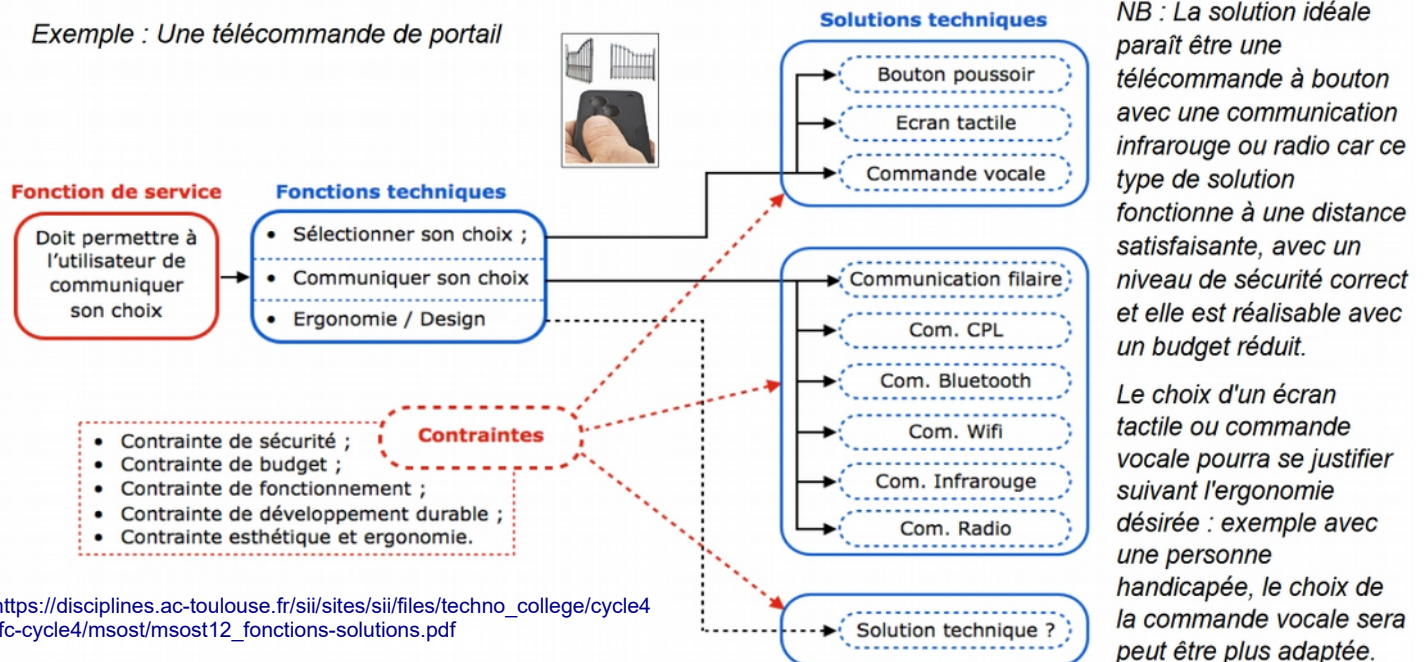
Exemple : Une télécommande de portail

Fonction de service

Doit permettre à l'utilisateur de communiquer son choix

Fonctions techniques

• Sélectionner son choix ;
• Communiquer son choix
• Ergonomie / Design

Solutions techniques

Bouton poussoir
Ecran tactile
Commande vocale

Communication filaire
Com. CPL
Com. Bluetooth
Com. Wifi
Com. Infrarouge
Com. Radio

Solution technique ?

Contraintes

• Contrainte de sécurité ;
• Contrainte de budget ;
• Contrainte de fonctionnement ;
• Contrainte de développement durable ;
• Contrainte esthétique et ergonomie.

ttps://disciplines.ac-toulouse.fr/sii/sites/sii/files/techno_college/cycle4
fc-cycle4/msost/msost12_fonctions-solutions.pdf

NB : La solution idéale paraît être une télécommande à bouton avec une communication infrarouge ou radio car ce type de solution fonctionne à une distance satisfaisante, avec un niveau de sécurité correct et elle est réalisable avec un budget réduit.

Le choix d'un écran tactile ou commande vocale pourra se justifier suivant l'ergonomie désirée : exemple avec une personne handicapée, le choix de la commande vocale sera peut être plus adaptée.